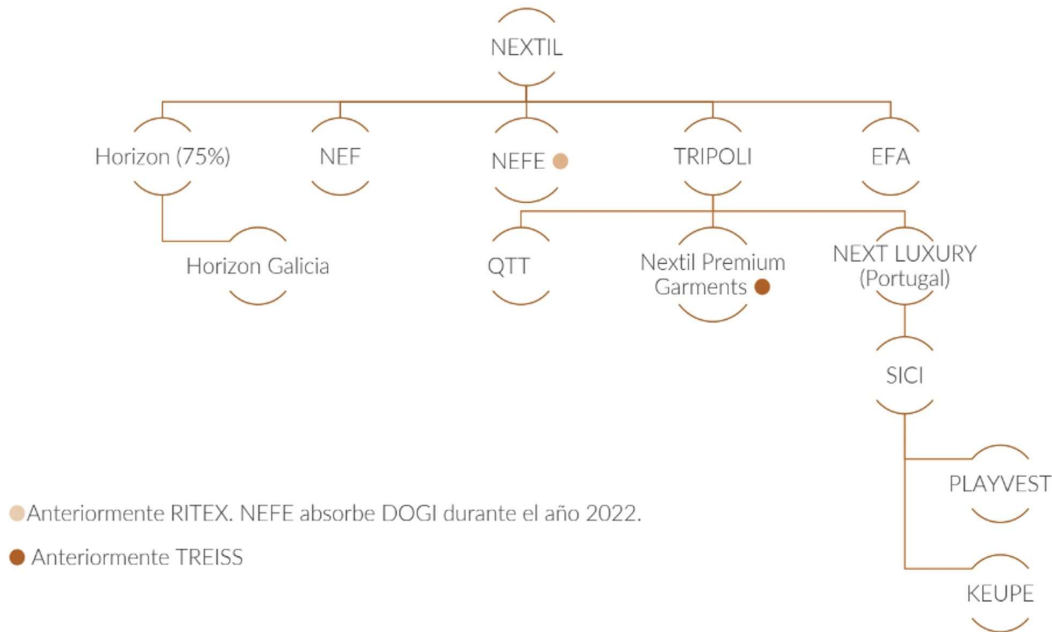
NEXTIL

Horizon (75%)

NEF

NEFE ●

TRIPOLI

EFA

Horizon Galicia

QTT

Nextil Premium Garments ●

NEXT LUXURY (Portugal)

SICI

PLAYVEST

KEUPE

● Anteriormente RITEX. NEFE absorbe DOGI durante el año 2022.

● Anteriormente TREISS